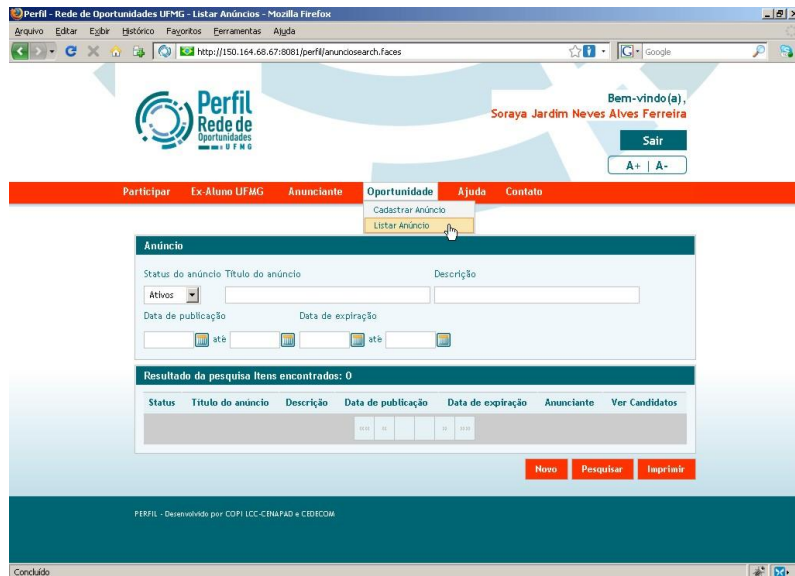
Perfil - Rede de Oportunidades UFMG - Listar Anúncios - Mozilla Firefox

Arquivo Editar Exibir Histórico Favoritos Ferramentas Ajuda

http://150.164.68.67:8081/perfil/anunciosearch.faces

Google

Perfil Rede de Oportunidades UFMG

Bem-vindo(a), Soraya Jardim Neves Alves Ferreira

Sair

A+ | A-

Participar Ex-Aluno UFMG Anunciante Oportunidade Ajuda Contato

Cadastrar Anúncio
Listar Anúncio

Anúncio

Status do anúncio Título do anúncio Descrição

Ativos

Data de publicação Data de expiração

até até

Resultado da pesquisa Itens encontrados: 0

| Status | Título do anúncio | Descrição | Data de publicação | Data de expiração | Anunciante | Ver Candidatos |
|---|---|---|---|---|---|---|

Novo Pesquisar Imprimir

PERFIL - Desenvolvido por COPI LCC-CENAPAD e CEDECOM

Concluído